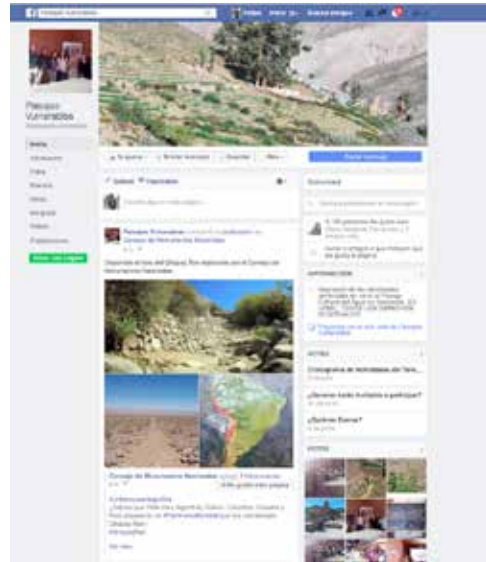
Paisajes Vulnerables
Inicio
Paisajes Vulnerables
Inicio
Información
Fotos
Eventos
Notas
Me gusta
Videos
Publicaciones
Enviar mensaje
Paisajes Vulnerables
Consejo de Monumentos Nacionales
Consejo de Monumentos Nacionales
NOTAS
¿Quiénes Somos?
FOTOS
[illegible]